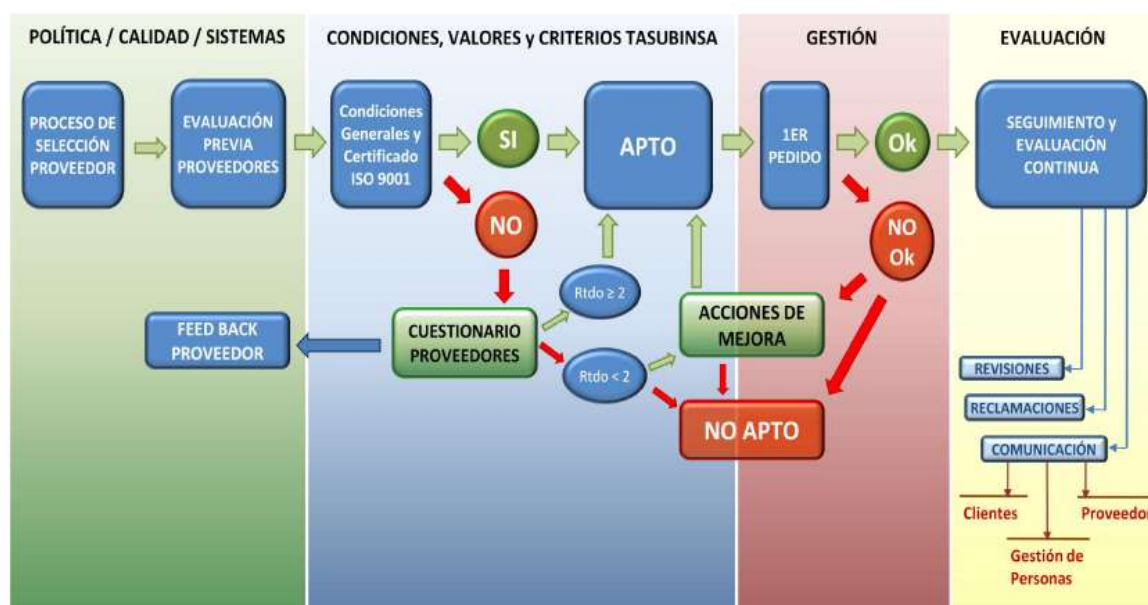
POLÍTICA / CALIDAD / SISTEMAS

CONDICIONES, VALORES y CRITERIOS TASUBINSA

GESTIÓN

EVALUACIÓN

PROCESO DE SELECCIÓN PROVEEDOR

EVALUACIÓN PREVIA PROVEEDORES

Condiciones Generales y Certificado ISO 9001

SI

APTO

1ER PEDIDO

Ok

SEGUIMIENTO y EVALUACIÓN CONTINUA

NO

NO Ok

Rtdo ≥ 2

FEED BACK PROVEEDOR

CUESTIONARIO PROVEEDORES

ACCIONES DE MEJORA

Rtdo < 2

NO APTO

REVISIONES

RECLAMACIONES

COMUNICACIÓN

Clientes

Proveedo

Gestión de Personas